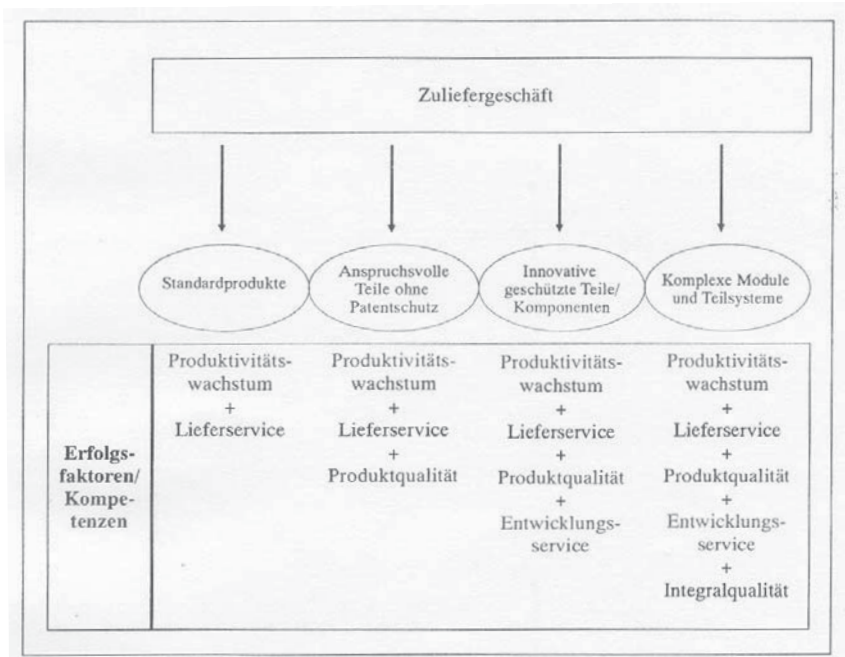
Zuliefergeschäft

Standardprodukte

Anspruchsvolle Teile ohne Patentschutz

Innovative geschützte Teile/ Komponenten

Komplexe Module und Teilsysteme

Erfolgsfaktoren/ Kompetenzen

Produktivitätswachstum + Lieferservice

Produktivitätswachstum + Lieferservice + Produktqualität

Produktivitätswachstum + Lieferservice + Produktqualität + Entwicklungsservice

Produktivitätswachstum + Lieferservice + Produktqualität + Entwicklungsservice + Integralqualität